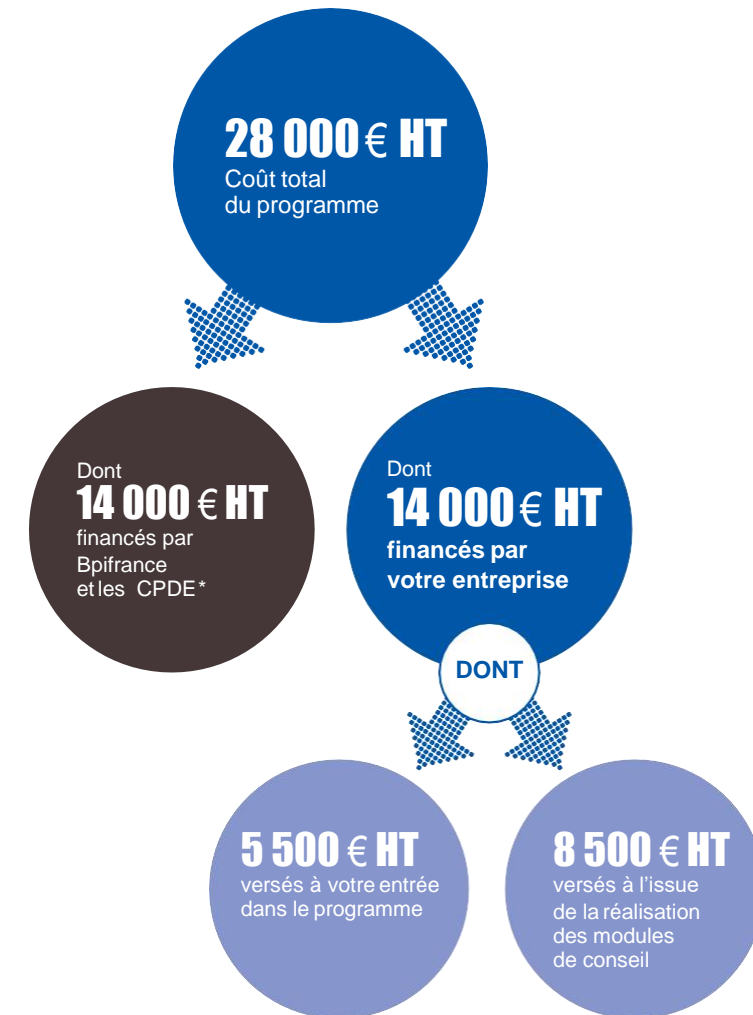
28 000 € HT
Coût total du programme

Dont
14 000 € HT
financés par Bpifrance et les CPDE *

Dont
14 000 € HT
financés par votre entreprise

DONT

5 500 € HT
versés à votre entrée dans le programme

8 500 € HT
versés à l'issue de la réalisation des modules de conseil